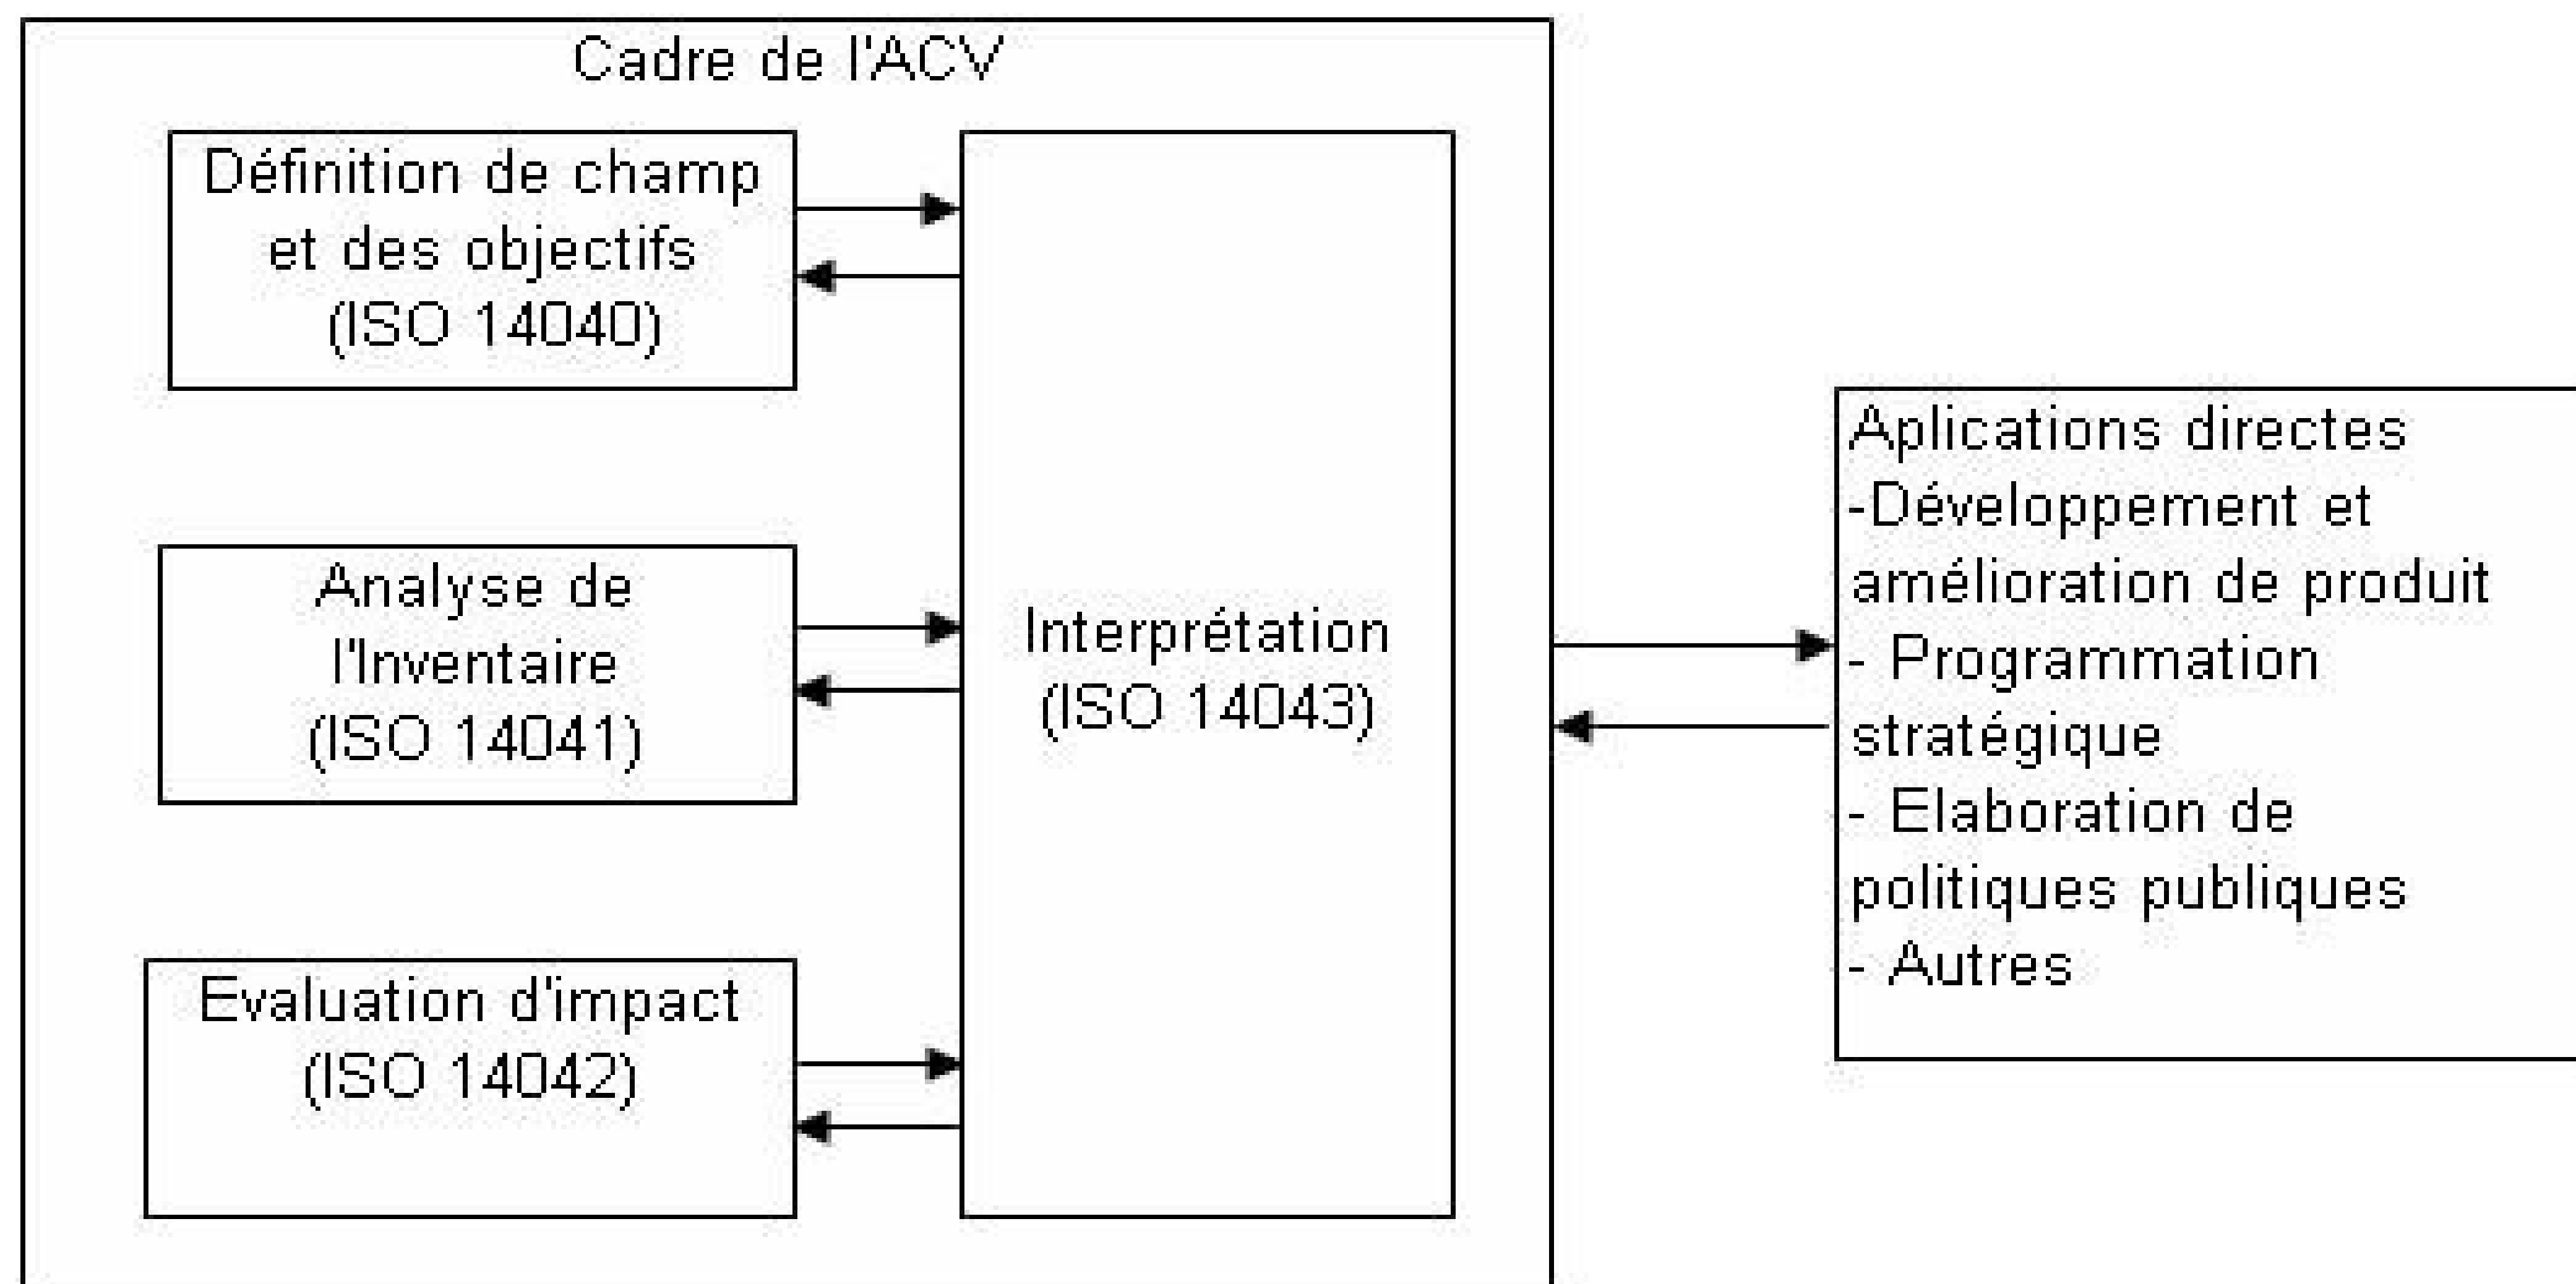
Cadre de l'ACV

Définition de champ et des objectifs (ISO 14040)

Analyse de l'Inventaire (ISO 14041)

Evaluation d'impact (ISO 14042)

Interprétation (ISO 14043)

Aplications directes
-Développement et amélioration de produit
- Programmation stratégique
- Elaboration de politiques publiques
- Autres